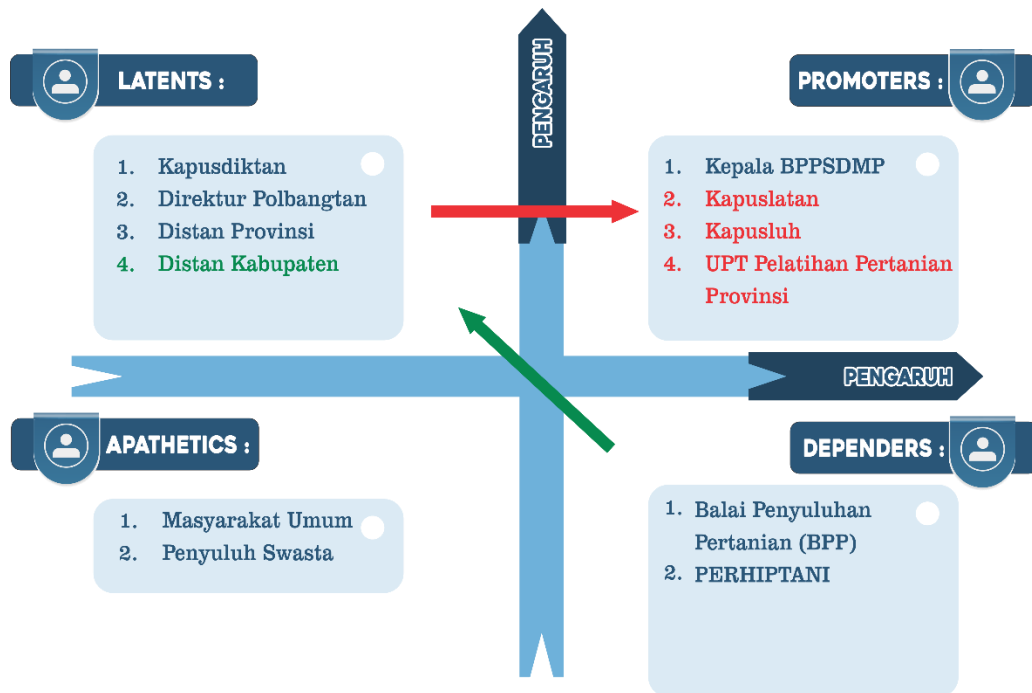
LATENTS :

1. Kapusdiktan
2. Direktur Polbangtan
3. Distan Provinsi
4. Distan Kabupaten

PENGARUH

PROMOTERS :

1. Kepala BPPSDMP
2. Kapuslatan
3. Kapusluh
4. UPT Pelatihan Pertanian Provinsi

PENGARUH

APATHETICS :

1. Masyarakat Umum
2. Penyuluh Swasta

DEPENDERS :

1. Balai Penyuluhan Pertanian (BPP)
2. PERHIPTANI